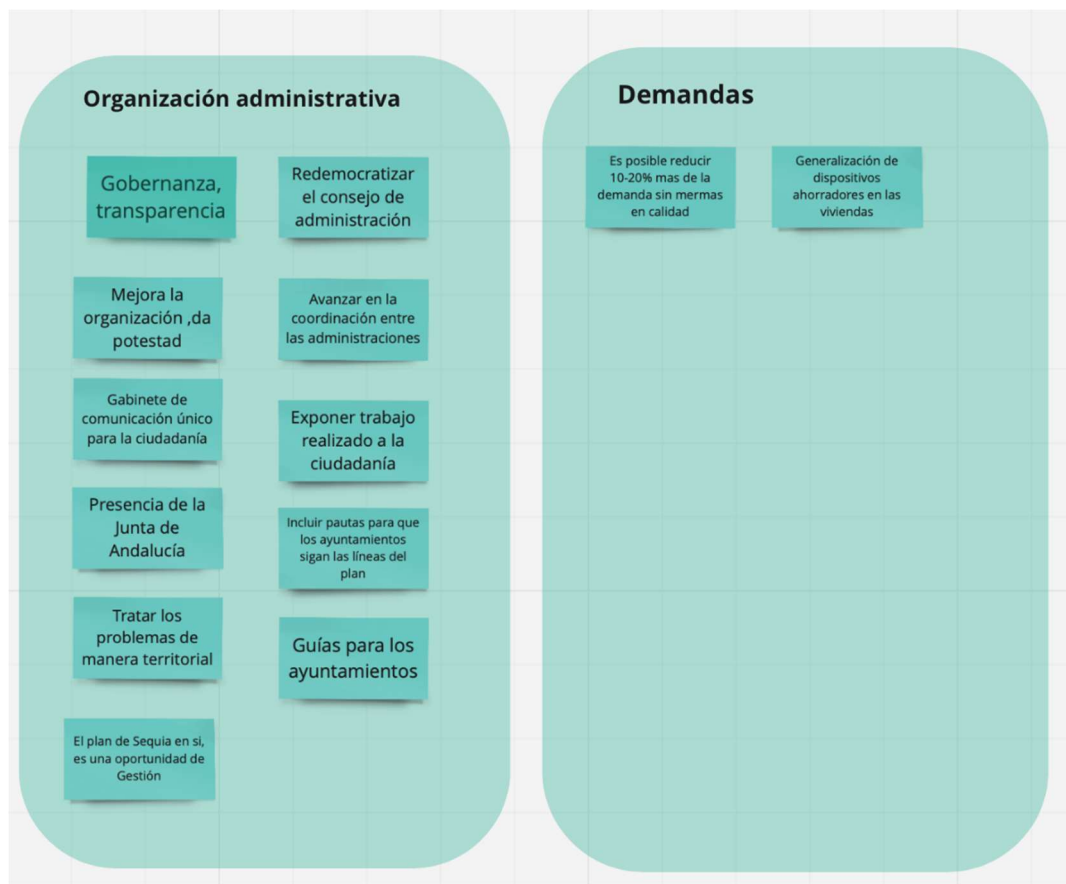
Organización administrativa

Gobernanza, transparencia

Redemocratizar el consejo de administración

Mejora la organización ,da potestad

Avanzar en la coordinación entre las administraciones

Gabinete de comunicación único para la ciudadanía

Exponer trabajo realizado a la ciudadanía

Presencia de la Junta de Andalucía

Incluir pautas para que los ayuntamientos sigan las líneas del plan

Tratar los problemas de manera territorial

Guías para los ayuntamientos

El plan de Sequia en si, es una oportunidad de Gestión

Demandas

Es posible reducir 10-20% mas de la demanda sin mermas en calidad

Generalización de dispositivos ahorradores en las viviendas